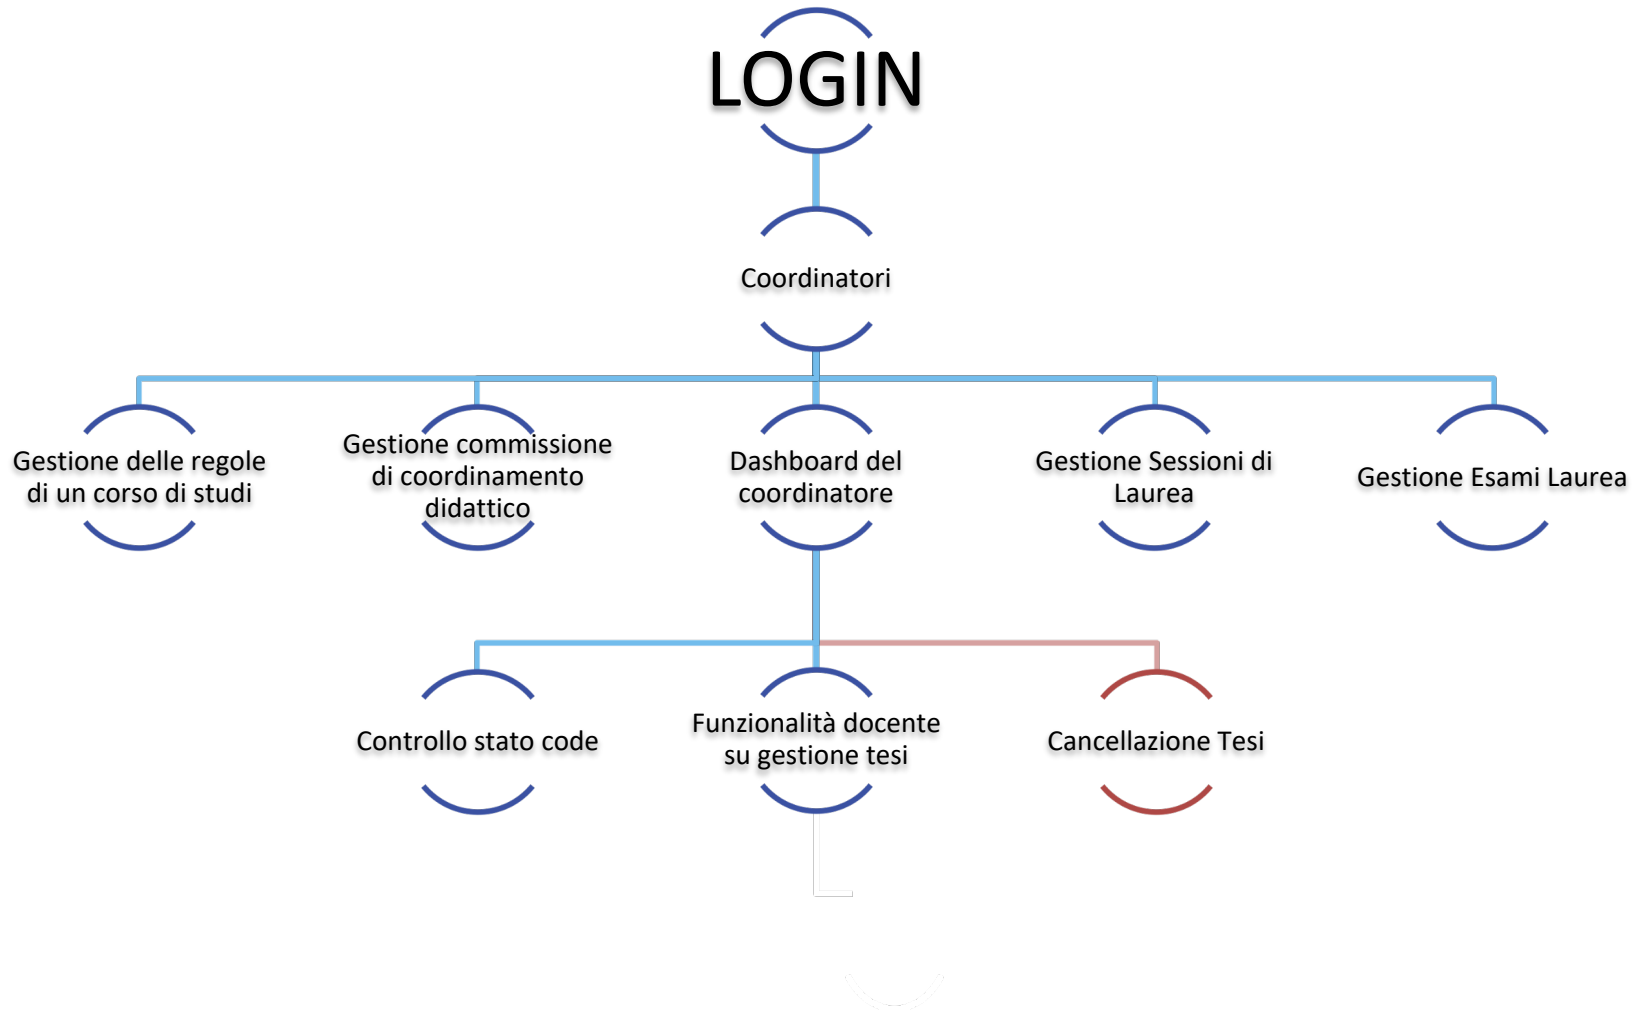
LOGIN

Coordinatori

Gestione delle regole di un corso di studi

Gestione commissione di coordinamento didattico

Dashboard del coordinatore

Gestione Sessioni di Laurea

Gestione Esami Laurea

Controllo stato code

Funzionalità docente su gestione tesi

Cancellazione Tesi